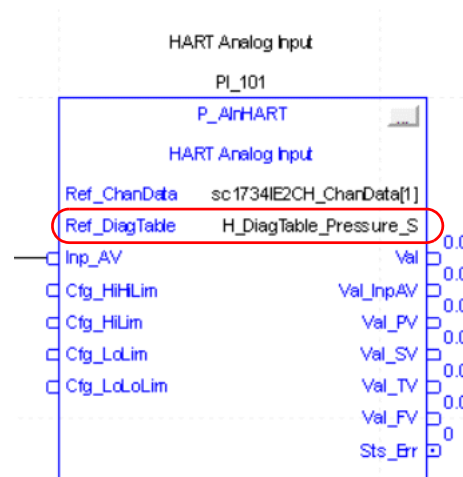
HART Analog Input

PI_101

P_AInHART

...

HART Analog Input

Ref_ChanData sc1734IE2CH_ChanData[1]

Ref_DiagTable H_DiagTable_Pressure_S

Inp_AV

Cfg_HiHiLim

Cfg_HiLim

Cfg_LoLim

Cfg_LoLoLim

Val 0.0

Val_InpAV 0.0

Val_PV 0.0

Val_SV 0.0

Val_TV 0.0

Val_FV 0.0

Sts_Err 0